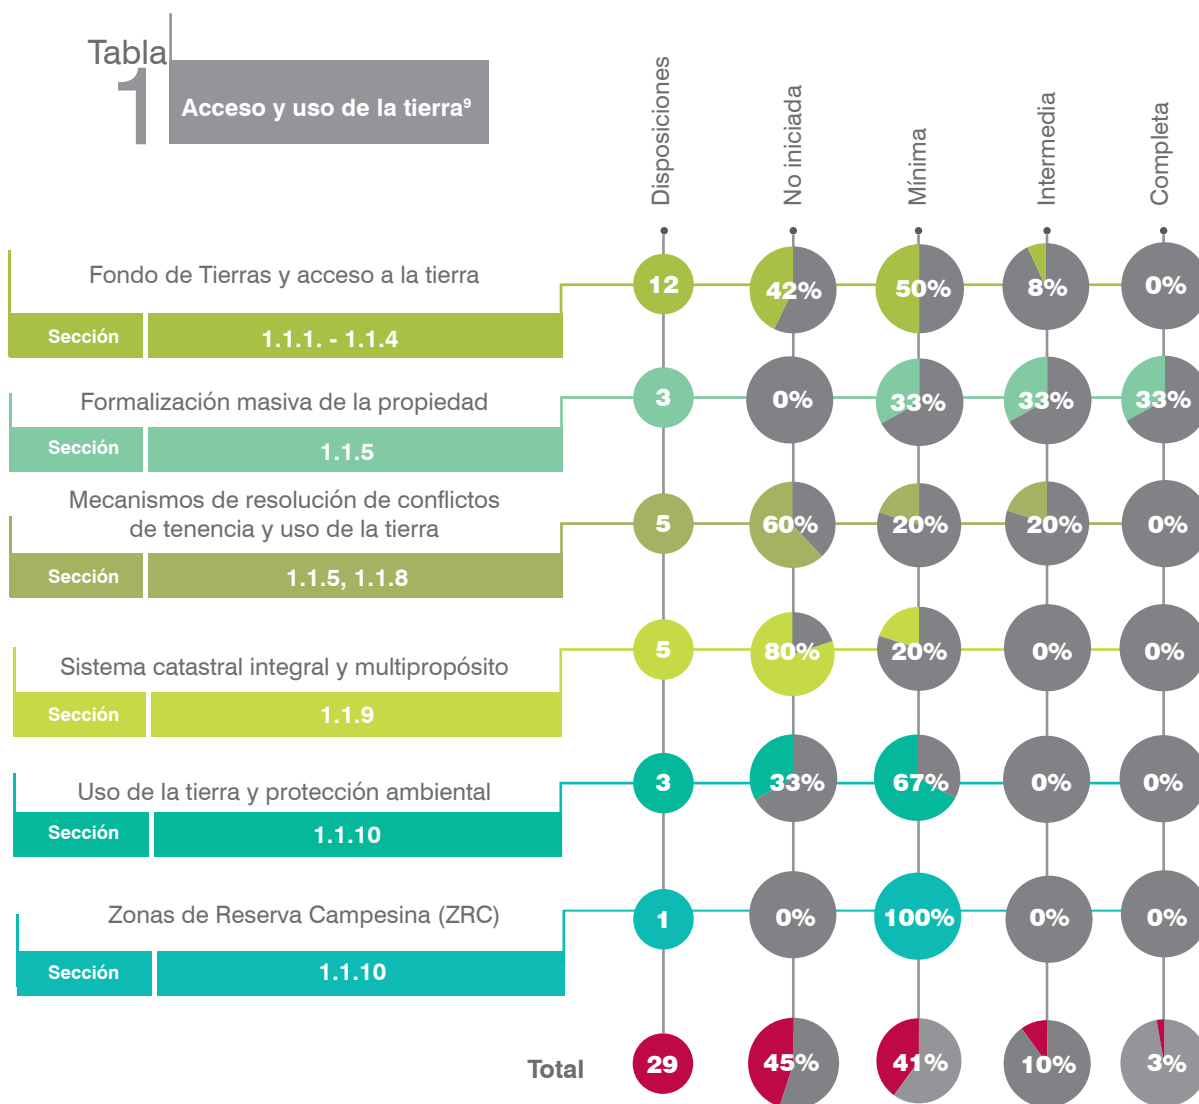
Tabla 1

Acceso y uso de la tierra⁹

| | Disposiciones | No iniciada | Mínima | Intermedia | Completa |
|---|---|---|---|---|---|
| Fondo de Tierras y acceso a la tierra — Sección 1.1.1. - 1.1.4 | 12 | 42% | 50% | 8% | 0% |
| Formalización masiva de la propiedad — Sección 1.1.5 | 3 | 0% | 33% | 33% | 33% |
| Mecanismos de resolución de conflictos de tenencia y uso de la tierra — Sección 1.1.5, 1.1.8 | 5 | 60% | 20% | 20% | 0% |
| Sistema catastral integral y multipropósito — Sección 1.1.9 | 5 | 80% | 20% | 0% | 0% |
| Uso de la tierra y protección ambiental — Sección 1.1.10 | 3 | 33% | 67% | 0% | 0% |
| Zonas de Reserva Campesina (ZRC) — Sección 1.1.10 | 1 | 0% | 100% | 0% | 0% |
| Total | 29 | 45% | 41% | 10% | 3% |